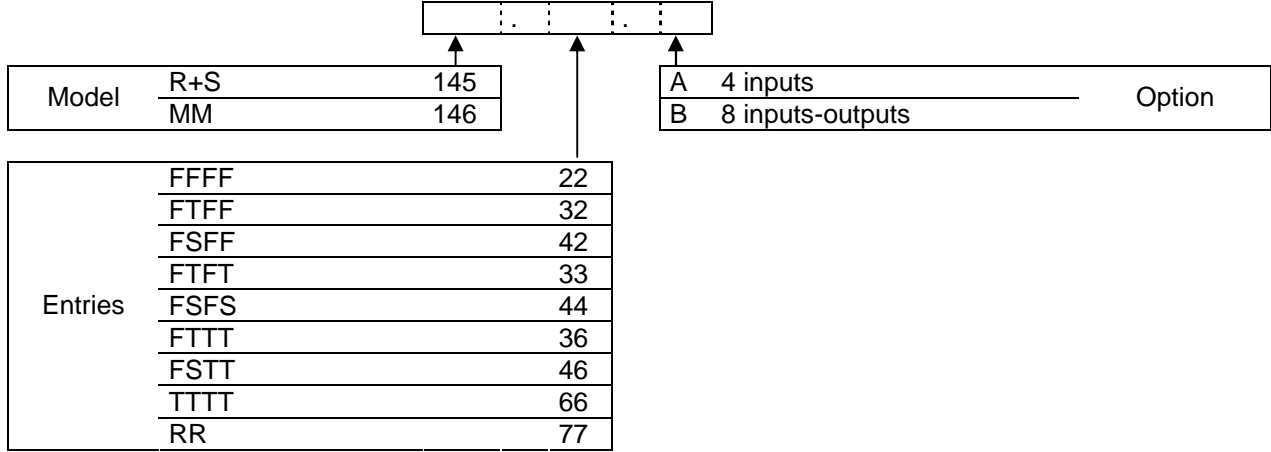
. .

| Model | | |
|---|---|---|
| | R+S | 145 |
| | MM | 146 |

| | | Option |
|---|---|---|
| A | 4 inputs | |
| B | 8 inputs-outputs | |

| Entries | | |
|---|---|---|
| | FFFF | 22 |
| | FTFF | 32 |
| | FSFF | 42 |
| | FTFT | 33 |
| | FSFS | 44 |
| | FTTT | 36 |
| | FSTT | 46 |
| | TTTT | 66 |
| | RR | 77 |